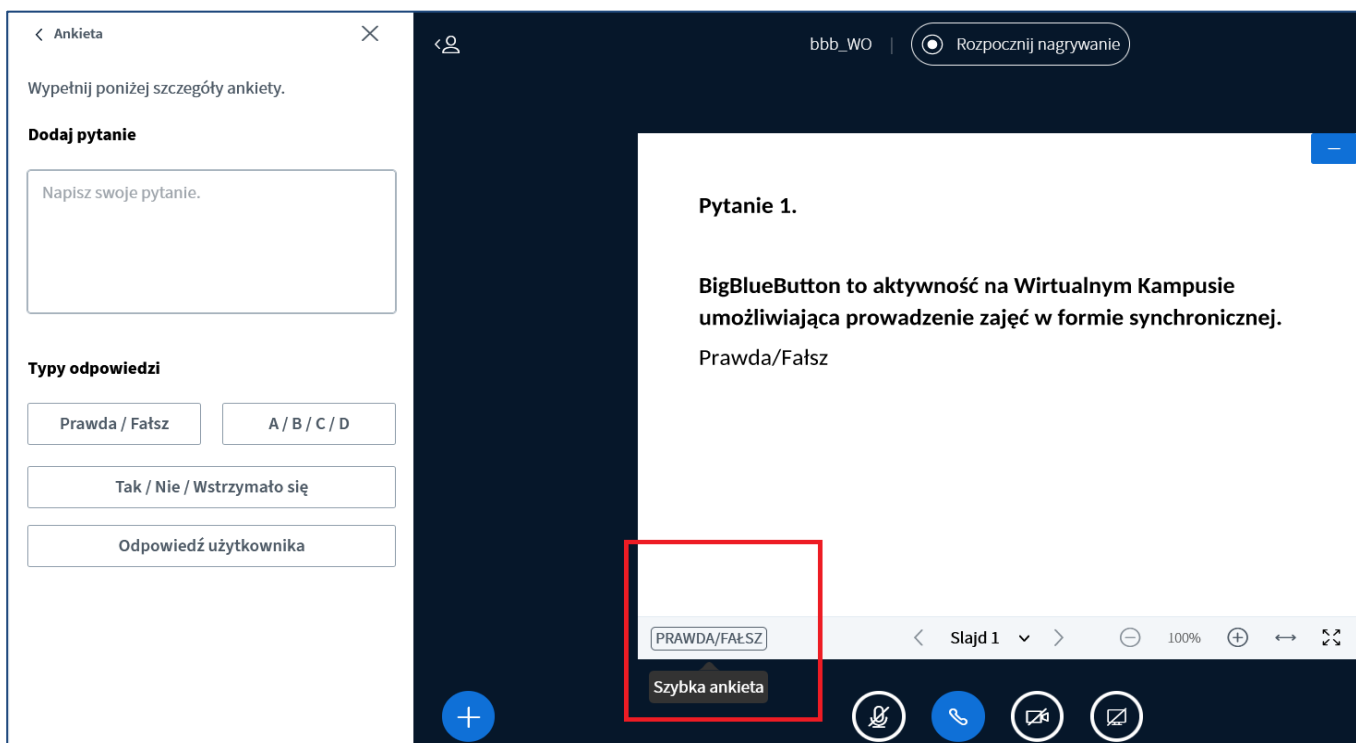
Ankieta

Wypełnij poniżej szczegóły ankiety.

Dodaj pytanie

Napisz swoje pytanie.

Typy odpowiedzi

Prawda / Fałsz

A / B / C / D

Tak / Nie / Wstrzymało się

Odpowiedź użytkownika

bbb_WO

Rozpocznij nagrywanie

Pytanie 1.

BigBlueButton to aktywność na Wirtualnym Kampusie umożliwiająca prowadzenie zajęć w formie synchronicznej.

Prawda/Fałsz

PRAWDA/FAŁSZ

Slajd 1

100%

Szybka ankieta